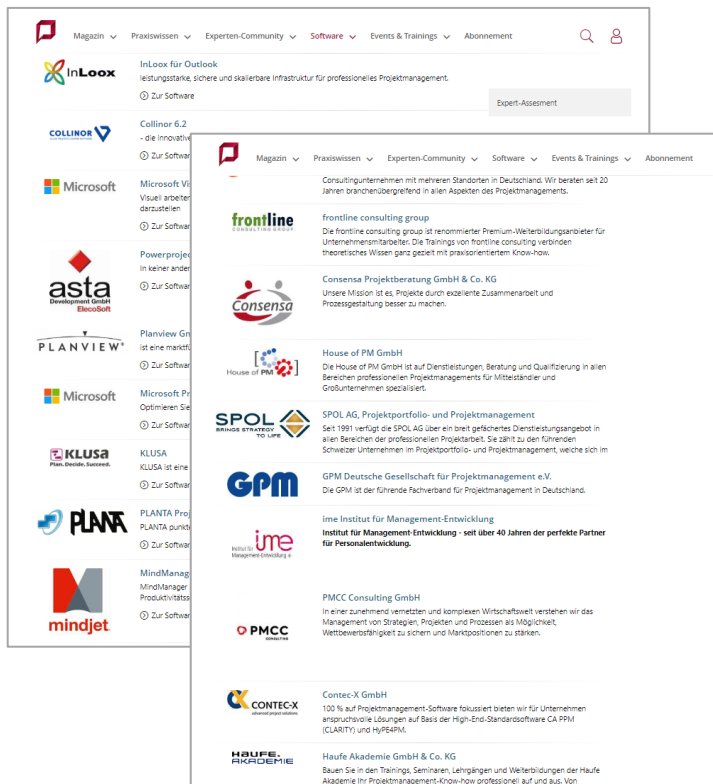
Magazin Praxiswissen Experten-Community Software Events & Trainings Abonnement

InLoox

InLoox für Outlook
leistungsstarke, sichere und skalierbare Infrastruktur für professionelles Projektmanagement.
Zur Software

Expert-Assesment

COLLINOR

Collinor 6.2
- die Innovativ
Zur Softwa

Microsoft

Microsoft Vi
Visuell arbeiter
darzustellen
Zur Softwa

asta Development GmbH ElecoSoft

Powerproje
In keiner ander
Zur Softwa

PLANVIEW

Planview Gn
ist eine marktfü
Zur Softwa

Microsoft

Microsoft Pr
Optimieren Sie
Zur Softwa

KLUSA Plan. Decide. Succeed.

KLUSA
KLUSA ist eine
Zur Softwa

PLANTA

PLANTA Pro
PLANTA punkte
Zur Softwa

mindjet

MindManag
MindManager
Produktivitäts
Zur Softwa

Magazin Praxiswissen Experten-Community Software Events & Trainings Abonnement

Consultingunternehmen mit mehreren Standorten in Deutschland. Wir beraten seit 20 Jahren branchenübergreifend in allen Aspekten des Projektmanagements.

frontline CONSULTING GROUP

frontline consulting group
Die frontline consulting group ist renommierter Premium-Weiterbildungsanbieter für Unternehmensmitarbeiter. Die Trainings von frontline consulting verbinden theoretisches Wissen ganz gezielt mit praxisorientiertem Know-how.

Consensa

Consensa Projektberatung GmbH & Co. KG
Unsere Mission ist es, Projekte durch exzellente Zusammenarbeit und Prozessgestaltung besser zu machen.

House of PM

House of PM GmbH
Die House of PM GmbH ist auf Dienstleistungen, Beratung und Qualifizierung in allen Bereichen professionellen Projektmanagements für Mittelständler und Großunternehmen spezialisiert.

SPOL BRINGS STRATEGY TO LIFE

SPOL AG, Projektportfolio- und Projektmanagement
Seit 1991 verfügt die SPOL AG über ein breit gefächertes Dienstleistungsangebot in allen Bereichen der professionellen Projektarbeit. Sie zählt zu den führenden Schweizer Unternehmen im Projektportfolio- und Projektmanagement, welche sich im

GPM

GPM Deutsche Gesellschaft für Projektmanagement e.V.
Die GPM ist der führende Fachverband für Projektmanagement in Deutschland.

Institut für Management-Entwicklung ime

ime Institut für Management-Entwicklung
Institut für Management-Entwicklung - seit über 40 Jahren der perfekte Partner für Personalentwicklung.

PMCC CONSULTING

PMCC Consulting GmbH
In einer zunehmend vernetzten und komplexen Wirtschaftswelt verstehen wir das Management von Strategien, Projekten und Prozessen als Möglichkeit, Wettbewerbsfähigkeit zu sichern und Marktpositionen zu stärken.

CONTEC-X advanced project solutions

Contec-X GmbH
100 % auf Projektmanagement-Software fokussiert bieten wir für Unternehmen anspruchsvolle Lösungen auf Basis der High-End-Standardsoftware CA PPM (CLARITY) und HyPE4PM.

HAUFE. AKADEMIE

Haufe Akademie GmbH & Co. KG
Bauen Sie in den Trainings, Seminaren, Lehrgängen und Weiterbildungen der Haufe Akademie Ihr Projektmanagement-Know-how professionell auf und aus. Von